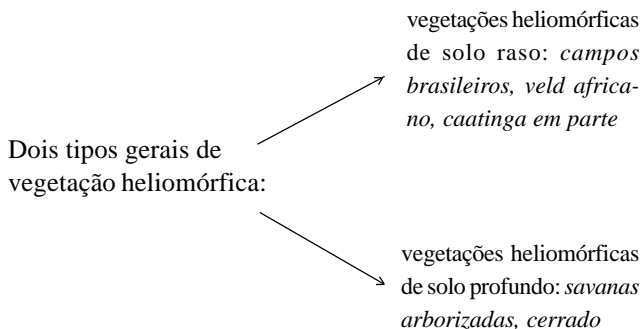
Dois tipos gerais de vegetação heliomórfica:

vegetações heliomórficas de solo raso: *campos brasileiros, veld africano, caatinga em parte*

vegetações heliomórficas de solo profundo: *savanas arborizadas, cerrado*